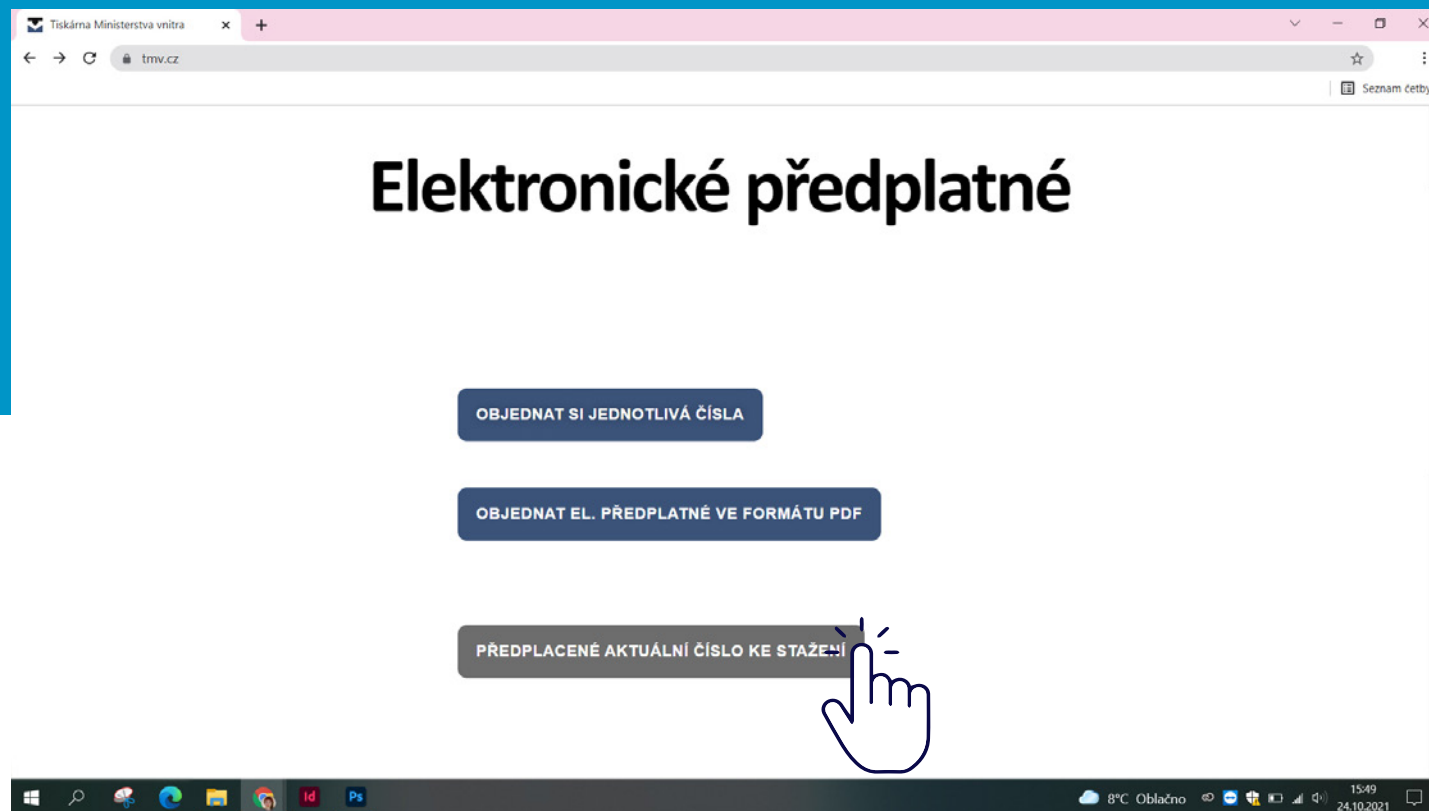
Tiskárna Ministerstva vnitra ×
+
tmv.cz
Seznam četby

Elektronické předplatné

OBJEDNAT SI JEDNOTLIVÁ ČÍSLA

OBJEDNAT EL. PŘEDPLATNÉ VE FORMÁTU PDF

PŘEDPLACENÉ AKTUÁLNÍ ČÍSLO KE STAŽENÍ

Id
Ps
8°C Oblačno
15:49
24.10.2021